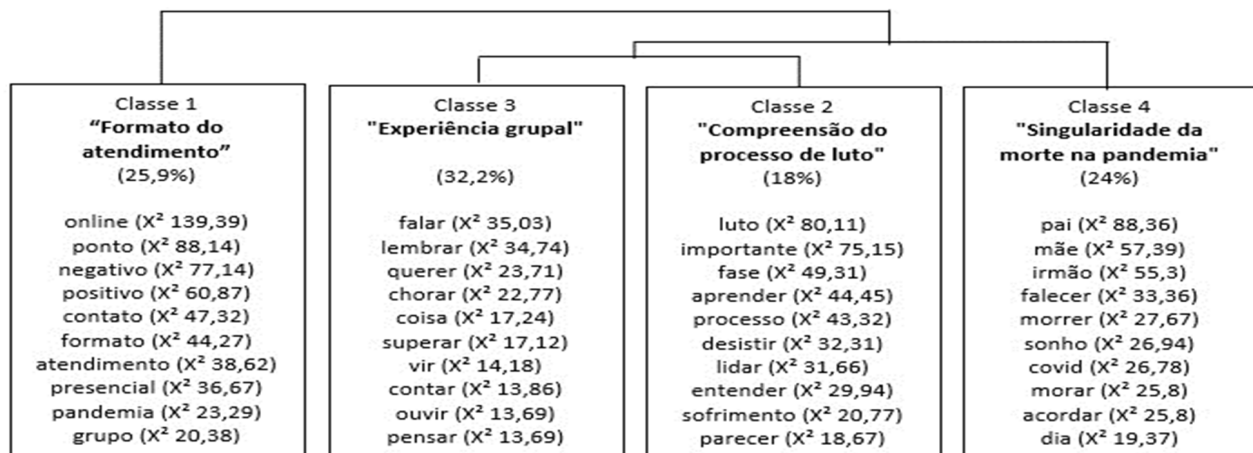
Classe 1
**“Formato do atendimento”**
(25,9%)

online ($X^2$ 139,39)
ponto ($X^2$ 88,14)
negativo ($X^2$ 77,14)
positivo ($X^2$ 60,87)
contato ($X^2$ 47,32)
formato ($X^2$ 44,27)
atendimento ($X^2$ 38,62)
presencial ($X^2$ 36,67)
pandemia ($X^2$ 23,29)
grupo ($X^2$ 20,38)

Classe 3
**"Experiência grupal"**
(32,2%)

falar ($X^2$ 35,03)
lembrar ($X^2$ 34,74)
querer ($X^2$ 23,71)
chorar ($X^2$ 22,77)
coisa ($X^2$ 17,24)
superar ($X^2$ 17,12)
vir ($X^2$ 14,18)
contar ($X^2$ 13,86)
ouvir ($X^2$ 13,69)
pensar ($X^2$ 13,69)

Classe 2
**"Compreensão do processo de luto"**
(18%)

luto ($X^2$ 80,11)
importante ($X^2$ 75,15)
fase ($X^2$ 49,31)
aprender ($X^2$ 44,45)
processo ($X^2$ 43,32)
desistir ($X^2$ 32,31)
lidar ($X^2$ 31,66)
entender ($X^2$ 29,94)
sofrimento ($X^2$ 20,77)
parecer ($X^2$ 18,67)

Classe 4
**"Singularidade da morte na pandemia"**
(24%)

pai ($X^2$ 88,36)
mãe ($X^2$ 57,39)
irmão ($X^2$ 55,3)
falecer ($X^2$ 33,36)
morrer ($X^2$ 27,67)
sonho ($X^2$ 26,94)
covid ($X^2$ 26,78)
morar ($X^2$ 25,8)
acordar ($X^2$ 25,8)
dia ($X^2$ 19,37)